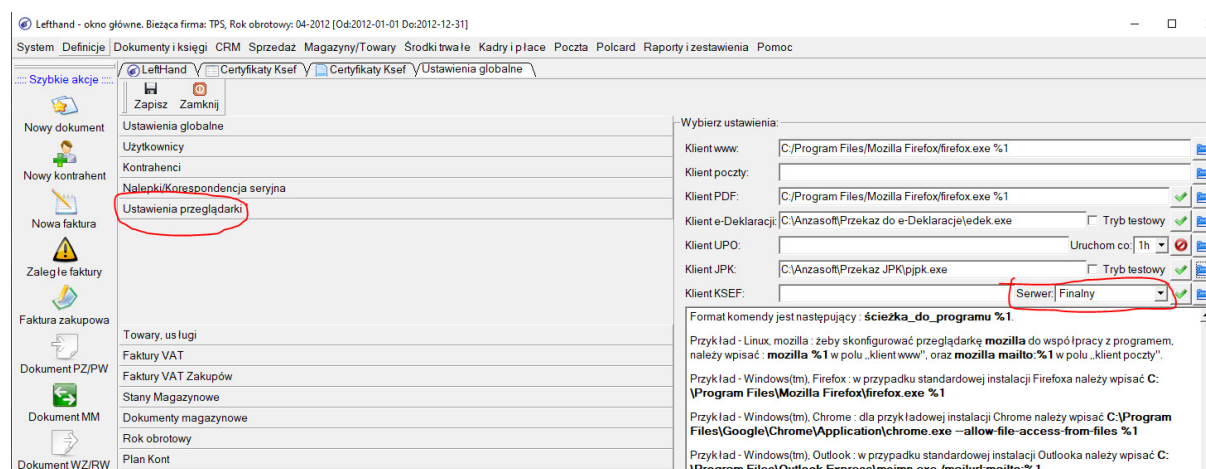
Lefthand - okno główne. Bieżąca firma: TPS, Rok obrotowy: 04-2012 [Od:2012-01-01 Do:2012-12-31]

System Definicje Dokumenty i księgi CRM Sprzedaż Magazyny/Towary Środki trwałe Kadry i płace Poczta Polcard Raporty i zestawienia Pomoc

:::: Szybkie akcje ::::

Nowy dokument

Nowy kontrahent

Nowa faktura

Zaległe faktury

Faktura zakupowa

Dokument PZ/PW

Dokument MM

Dokument WZ/RW

LeftHand | Certyfikaty Ksef | Certyfikaty Ksef | Ustawienia globalne

Zapisz Zamknij

Ustawienia globalne
Użytkownicy
Kontrahenci
Nalepki/Korespondencja seryjna
Ustawienia przeglądarki

Towary, usługi
Faktury VAT
Faktury VAT Zakupów
Stany Magazynowe
Dokumenty magazynowe
Rok obrotowy
Plan Kont

Wybierz ustawienia:

Klient www: C:/Program Files/Mozilla Firefox/firefox.exe %1
Klient poczty:
Klient PDF: C:/Program Files/Mozilla Firefox/firefox.exe %1
Klient e-Deklaracji: C:\Anzasoft\Przekaz do e-Deklaracje\edek.exe Tryb testowy
Klient UPO: Uruchom co: 1h
Klient JPK: C:\Anzasoft\Przekaz JPK\pjpk.exe Tryb testowy
Klient KSEF: Serwer: Finalny

Format komendy jest następujący : **ścieżka_do_programu %1**.

Przykład - Linux, mozilla : żeby skonfigurować przeglądarkę **mozilla** do współpracy z programem, należy wpisać : **mozilla %1** w polu „klient www", oraz **mozilla mailto:%1** w polu „klient poczty".

Przykład - Windows(tm), Firefox : w przypadku standardowej instalacji Firefoxa należy wpisać **C:\Program Files\Mozilla Firefox\firefox.exe %1**

Przykładowej - Windows(tm), Chrome : dla przykładowej instalacji Chrome należy wpisać **C:\Program Files\Google\Chrome\Application\chrome.exe --allow-file-access-from-files %1**

Przykład - Windows(tm), Outlook : w przypadku standardowej instalacji Outlooka należy wpisać **C: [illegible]**